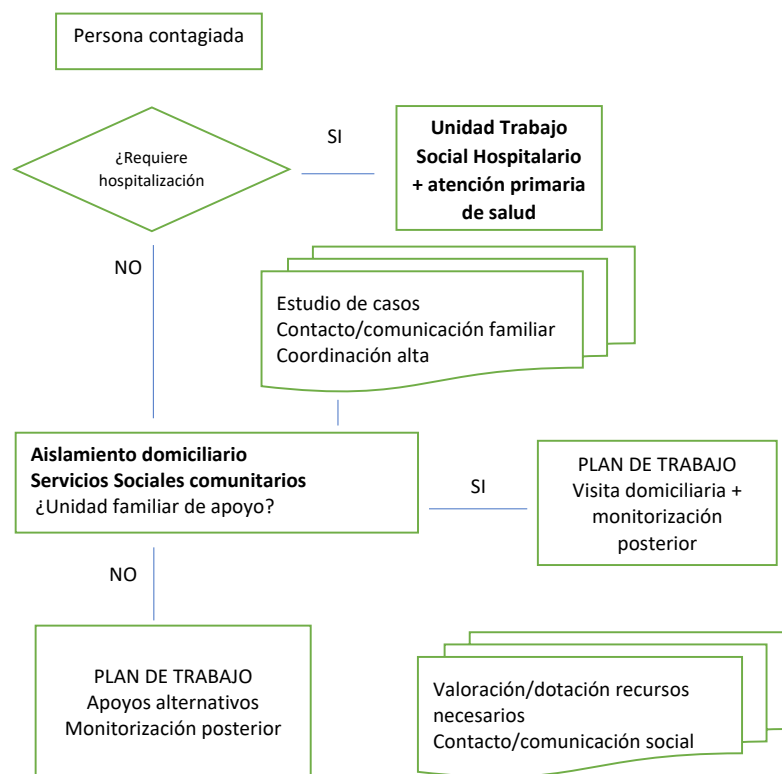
Persona contagiada

¿Requiere hospitalización

SI

**Unidad Trabajo Social Hospitalario + atención primaria de salud**

NO

Estudio de casos
Contacto/comunicación familiar
Coordinación alta

**Aislamiento domiciliario**
**Servicios Sociales comunitarios**
¿Unidad familiar de apoyo?

SI

PLAN DE TRABAJO
Visita domiciliaria + monitorización posterior

NO

PLAN DE TRABAJO
Apoyos alternativos
Monitorización posterior

Valoración/dotación recursos necesarios
Contacto/comunicación social